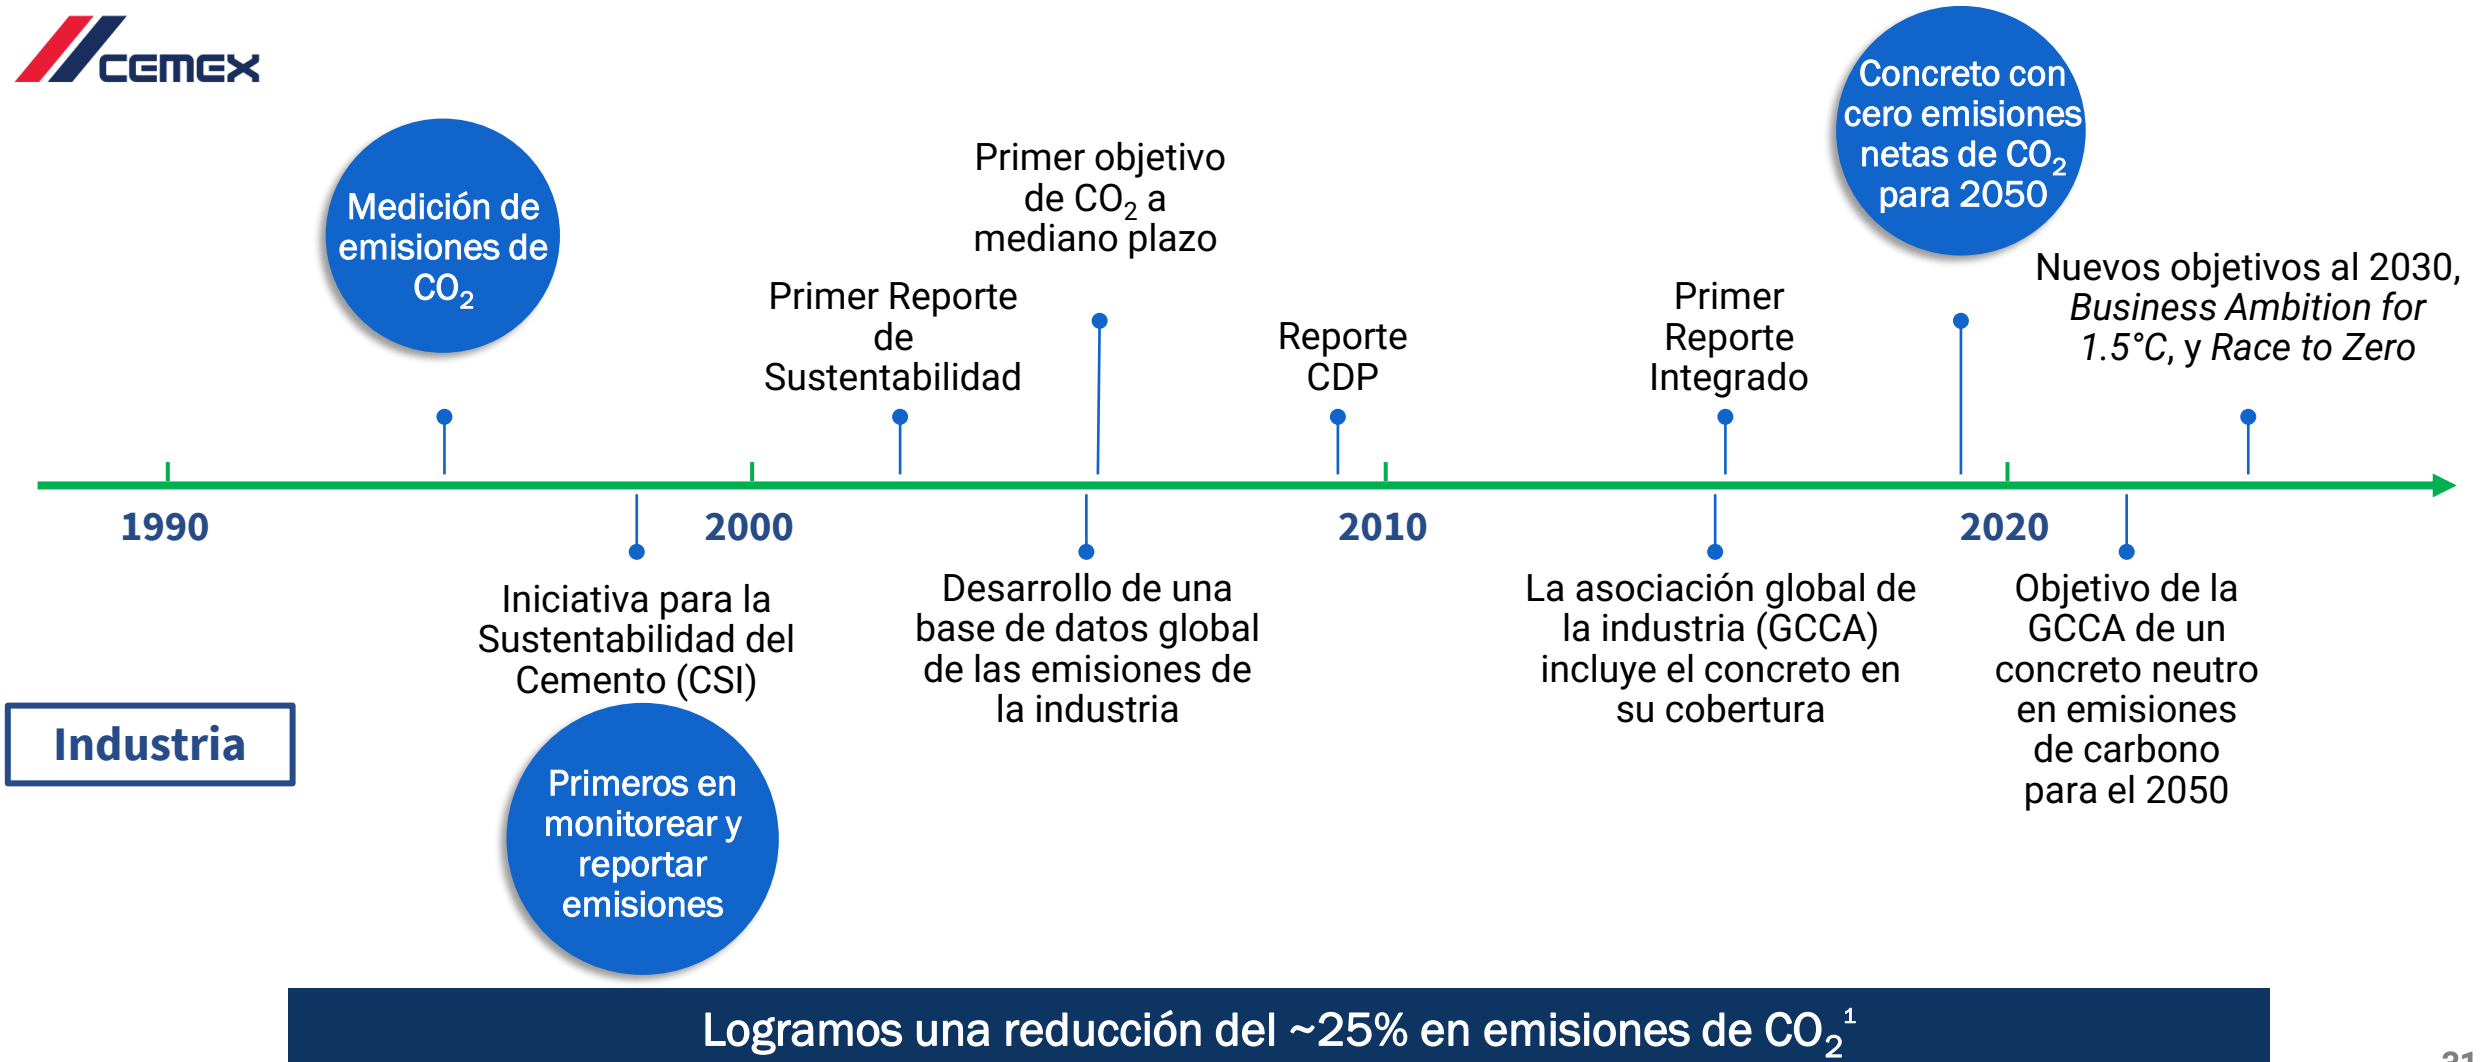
CEMEX

Medición de emisiones de $CO_2$

Primer Reporte de Sustentabilidad

Primer objetivo de $CO_2$ a mediano plazo

Reporte CDP

Primer Reporte Integrado

Concreto con cero emisiones netas de $CO_2$ para 2050

Nuevos objetivos al 2030, *Business Ambition for 1.5°C*, y *Race to Zero*

1990

2000

2010

2020

Iniciativa para la Sustentabilidad del Cemento (CSI)

Desarrollo de una base de datos global de las emisiones de la industria

La asociación global de la industria (GCCA) incluye el concreto en su cobertura

Objetivo de la GCCA de un concreto neutro en emisiones de carbono para el 2050

Industria

Primeros en monitorear y reportar emisiones

Logramos una reducción del ~25% en emisiones de $CO_2$$^1$

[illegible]